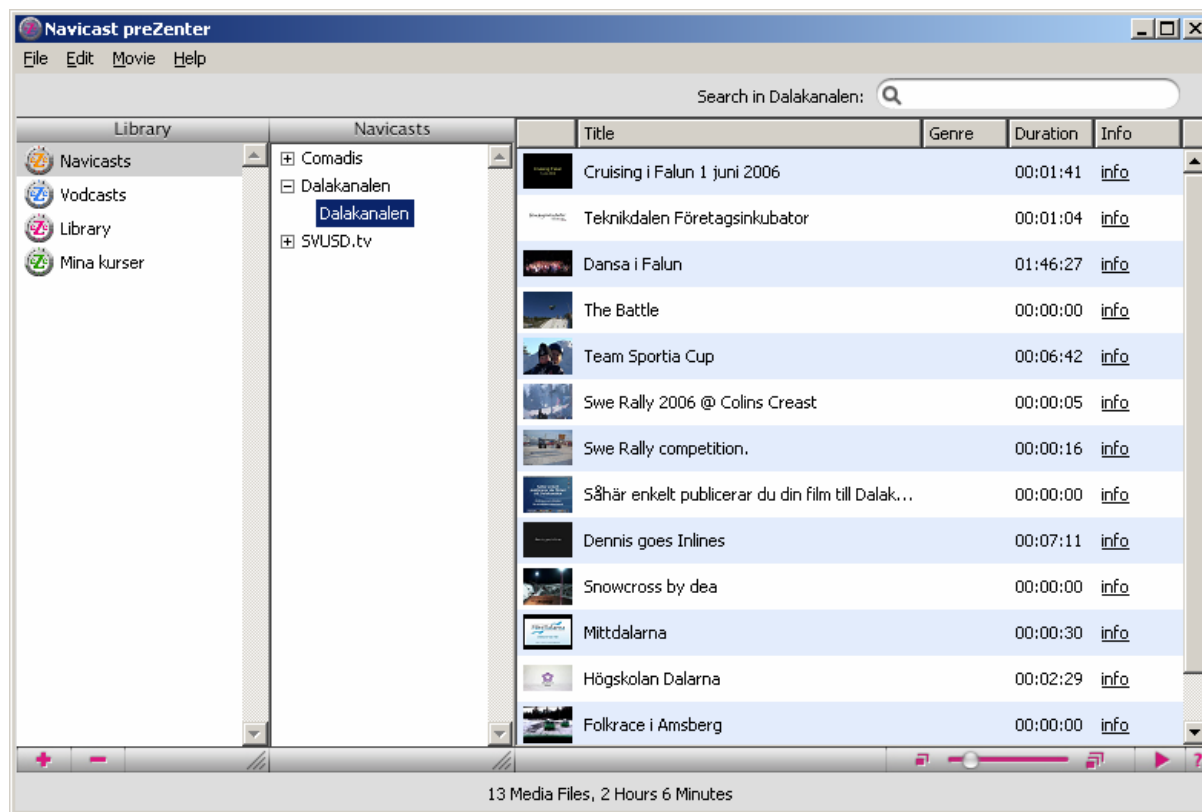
Navicast preZenter

File Edit Movie Help

Search in Dalakanalen:

Library

Navicasts
Vodcasts
Library
Mina kurser

Navicasts

Comadis
Dalakanalen
Dalakanalen
SVUSD.tv

| Title | Genre | Duration | Info |
|---|---|---|---|
| Cruising i Falun 1 juni 2006 | | 00:01:41 | info |
| Teknikdalen Företagsinkubator | | 00:01:04 | info |
| Dansa i Falun | | 01:46:27 | info |
| The Battle | | 00:00:00 | info |
| Team Sportia Cup | | 00:06:42 | info |
| Swe Rally 2006 @ Colins Creast | | 00:00:05 | info |
| Swe Rally competition. | | 00:00:16 | info |
| Såhär enkelt publicerar du din film till Dalak... | | 00:00:00 | info |
| Dennis goes Inlines | | 00:07:11 | info |
| Snowcross by dea | | 00:00:00 | info |
| Mittdalarna | | 00:00:30 | info |
| Högskolan Dalarna | | 00:02:29 | info |
| Folkrace i Amsberg | | 00:00:00 | info |

13 Media Files, 2 Hours 6 Minutes